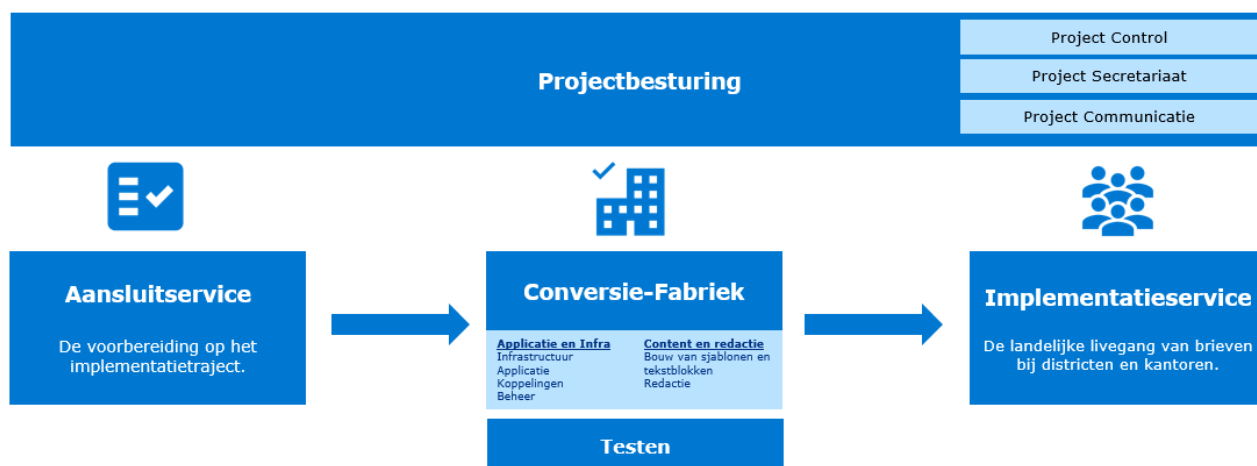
Projectbesturing

Project Control

Project Secretariaat

Project Communicatie

Aansluitservice

De voorbereiding op het implementatietraject.

Conversie-Fabriek

Applicatie en Infra
Infrastructuur
Applicatie
Koppelingen
Beheer

Content en redactie
Bouw van sjablonen en tekstblokken
Redactie

Testen

Implementatieservice

De landelijke livegang van brieven bij districten en kantoren.